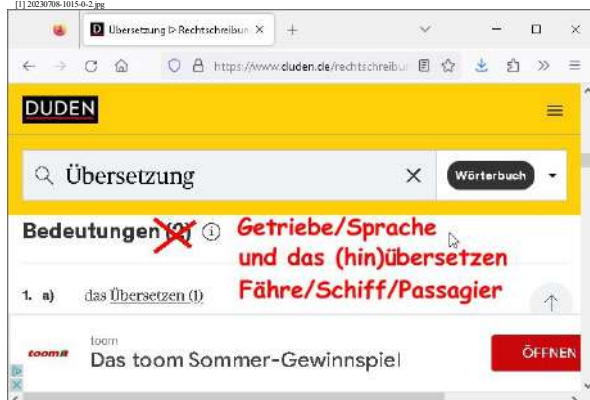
[1] 20230708-1015-0-2.jpg

Übersetzung ▷ Rechtschreibun ×

+

https://www.duden.de/rechtschreibun

DUDEN

Übersetzung

×

Wörterbuch

Bedeutungen (2)

Getriebe/Sprache
und das (hin)übersetzen
Fähre/Schiff/Passagier

1. a) das Übersetzen (1)

toom

toom

Das toom Sommer-Gewinnspiel

ÖFFNEN